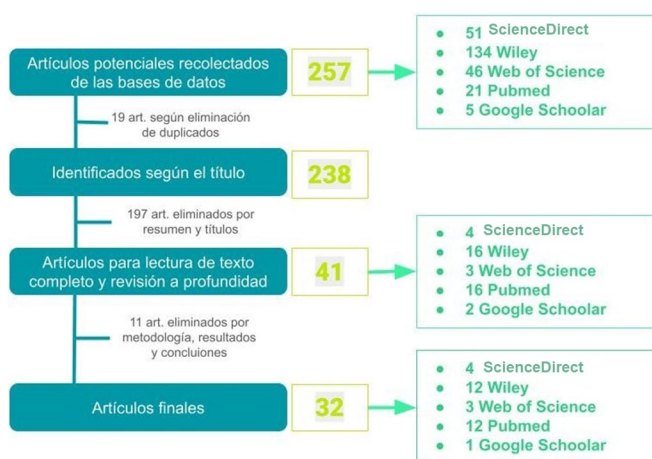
Artículos potenciales recolectados de las bases de datos

257

- 51 ScienceDirect
- 134 Wiley
- 46 Web of Science
- 21 Pubmed
- 5 Google Schoolar

19 art. según eliminación de duplicados

Identificados según el título

238

197 art. eliminados por resumen y títulos

Artículos para lectura de texto completo y revisión a profundidad

41

- 4 ScienceDirect
- 16 Wiley
- 3 Web of Science
- 16 Pubmed
- 2 Google Schoolar

11 art. eliminados por metodología, resultados y concluciones

Artículos finales

32

- 4 ScienceDirect
- 12 Wiley
- 3 Web of Science
- 12 Pubmed
- 1 Google Schoolar